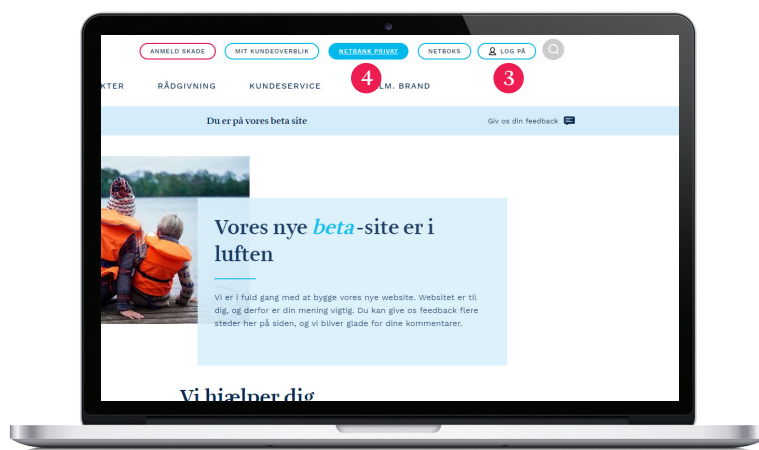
ANMELD SKADE MIT KUNDEOVERBLIK NETBANK PRIVAT NETBOKS LOG PÅ

4 3

KTER RÅDGIVNING KUNDESERVICE LM. BRAND

Du er på vores beta site

Giv os din feedback

Vores nye *beta*-site er i luften

Vi er i fuld gang med at bygge vores nye website. Websitet er til dig, og derfor er din mening vigtig. Du kan give os feedback flere steder her på siden, og vi bliver glade for dine kommentarer.

Vi hjælper dig